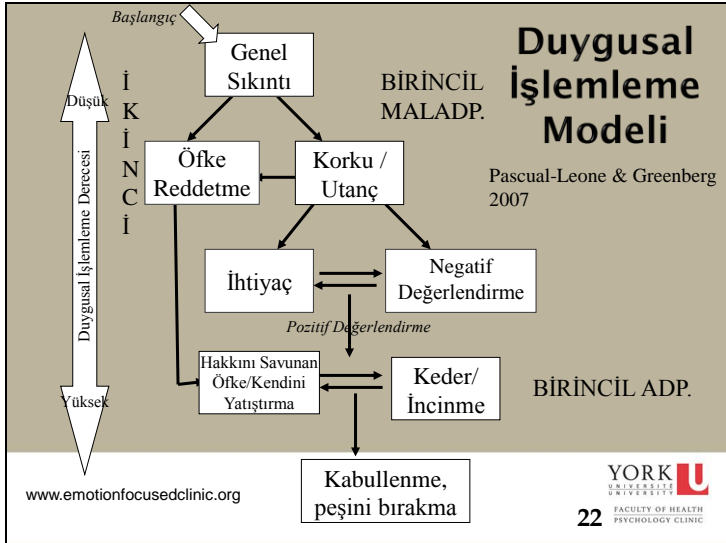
Duygusal İşlemleme Modeli

Pascual-Leone & Greenberg 2007

Başlangıç

Genel Sıkıntı

BİRİNCİL MALADP.

İ K İ N C İ

Düşük

Duygusal İşlemleme Derecesi

Yüksek

Öfke Reddetme

Korku / Utanç

İhtiyaç

Negatif Değerlendirme

Pozitif Değerlendirme

Hakkını Savunan Öfke/Kendini Yatıştırma

Keder/ İncinme

BİRİNCİL ADP.

Kabullenme, peşini bırakma

www.emotionfocusedclinic.org

YORK UNIVERSITE UNIVERSITY

FACULTY OF HEALTH PSYCHOLOGY CLINIC

22